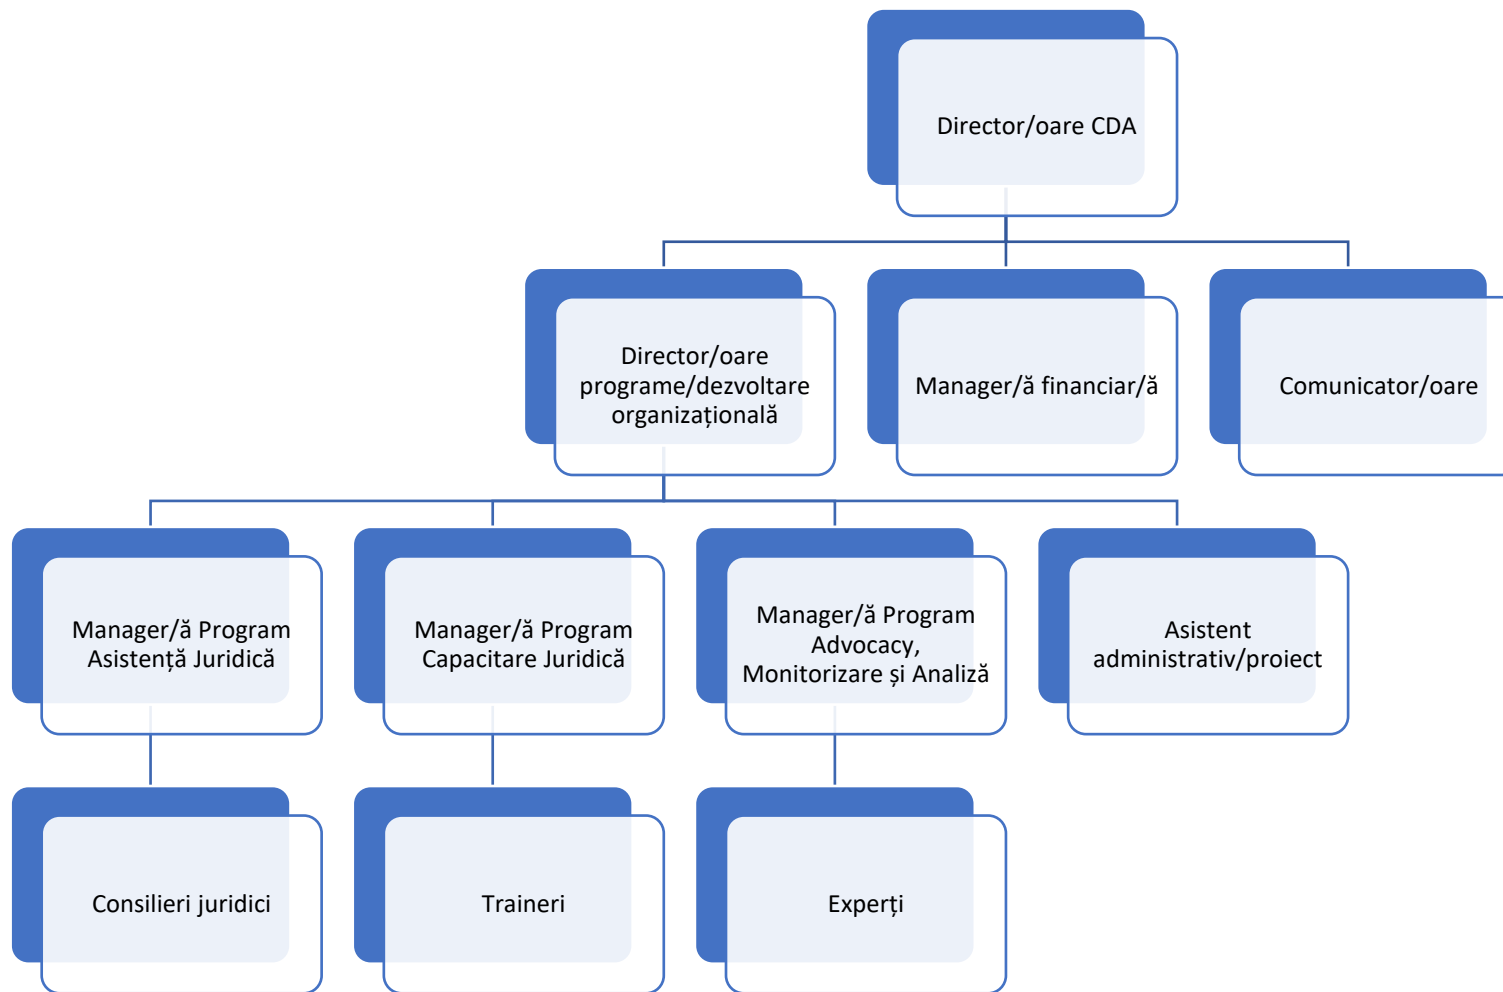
Director/oare CDA

Director/oare programe/dezvoltare organizațională

Manager/ă financiar/ă

Comunicator/oare

Manager/ă Program Asistență Juridică

Manager/ă Program Capacitare Juridică

Manager/ă Program Advocacy, Monitorizare și Analiză

Asistent administrativ/proiect

Consilieri juridici

Traineri

Experți